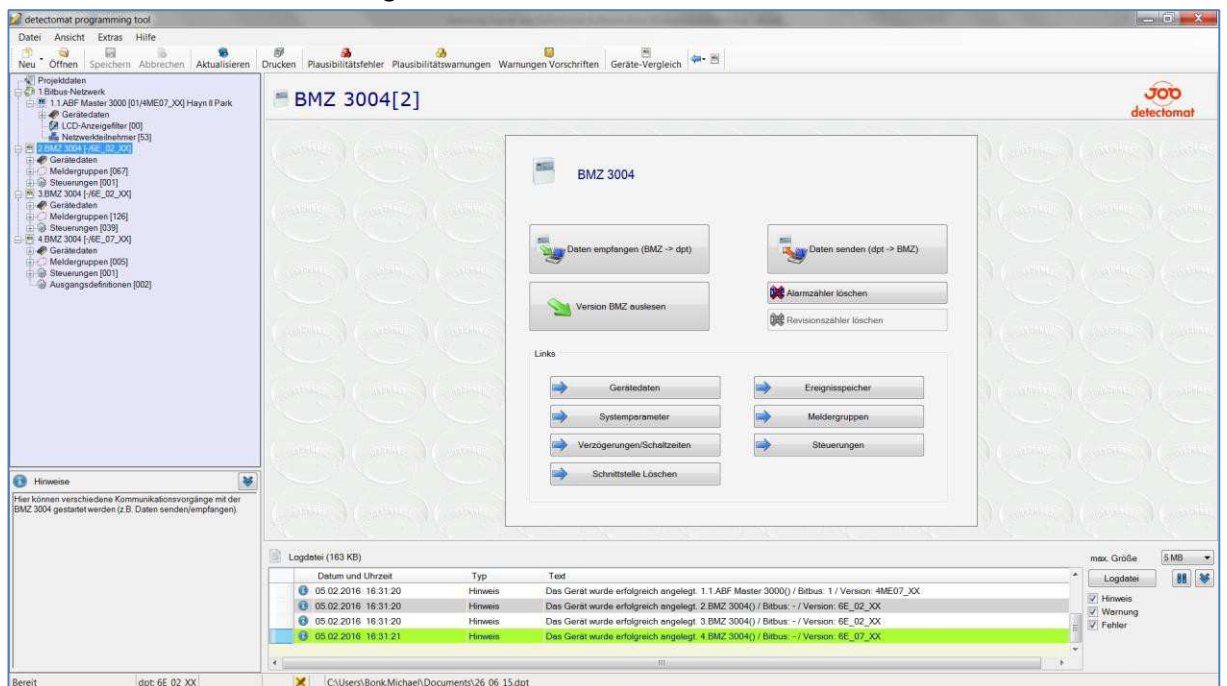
detectomat programming tool

Datei Ansicht Extras Hilfe

Neu Öffnen Speichern Abbrechen Aktualisieren Drucken Plausibilitätsfehler Plausibilitätswarnungen Warnungen Vorschriften Geräte-Vergleich

Projektdaten
1.Bitbus-Netzwerk
1.1.ABF Master 3000 [01/4ME07_XX] Hayn II Park
Gerätedaten
LCD-Anzeigefilter [00]
Netzwerkteilnehmer [53]
2.BMZ 3004 [-/6E_02_XX]
Gerätedaten
Meldergruppen [067]
Steuerungen [001]
3.BMZ 3004 [-/6E_02_XX]
Gerätedaten
Meldergruppen [126]
Steuerungen [039]
4.BMZ 3004 [-/6E_07_XX]
Gerätedaten
Meldergruppen [005]
Steuerungen [001]
Ausgangsdefinitionen [002]

BMZ 3004[2]

detectomat

BMZ 3004

Daten empfangen (BMZ -> dpt)

Daten senden (dpt -> BMZ)

Version BMZ auslesen

Alarmzähler löschen

Revisionszähler löschen

Links

Gerätedaten

Ereignisspeicher

Systemparameter

Meldergruppen

Verzögerungen/Schaltzeiten

Steuerungen

Schnittstelle Löschen

Hinweise

Hier können verschiedene Kommunikationsvorgänge mit der BMZ 3004 gestartet werden (z.B. Daten senden/empfangen).

Logdatei (163 KB)

max. Größe 5 MB

| Datum und Uhrzeit | Typ | Text |
|---|---|---|
| 05.02.2016 16:31:20 | Hinweis | Das Gerät wurde erfolgreich angelegt. 1.1.ABF Master 3000() / Bitbus: 1 / Version: 4ME07_XX |
| 05.02.2016 16:31:20 | Hinweis | Das Gerät wurde erfolgreich angelegt. 2.BMZ 3004() / Bitbus: - / Version: 6E_02_XX |
| 05.02.2016 16:31:20 | Hinweis | Das Gerät wurde erfolgreich angelegt. 3.BMZ 3004() / Bitbus: - / Version: 6E_02_XX |
| 05.02.2016 16:31:21 | Hinweis | Das Gerät wurde erfolgreich angelegt. 4.BMZ 3004() / Bitbus: - / Version: 6E_07_XX |

Logdatei

Hinweis
Warnung
Fehler

Bereit dpt: 6E_02_XX C:\Users\Bonk.Michael\Documents\26 06 15.dpt